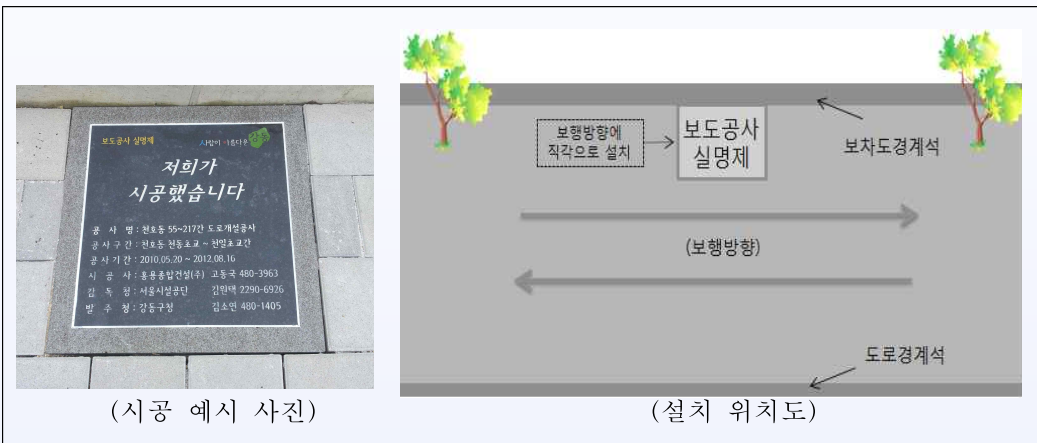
보도공사 실명제

사람이 아름다운 강동

저희가 시공했습니다

공 사 명 : 천호동 55~217간 도로개설공사
공 사 구 간 : 천호동 천동초교 ~ 천일초교간
공 사 기 간 : 2010.05.20 ~ 2012.08.16
시 공 사 : 홍용종합건설(주) 고동국 480-3963
감 독 청 : 서울시설공단 김민택 2290-6926
발 주 청 : 강동구청 김소연 480-1405

(시공 예시 사진)

보행방향에 직각으로 설치

보도공사 실명제

보차도경계석

(보행방향)

도로경계석

(설치 위치도)